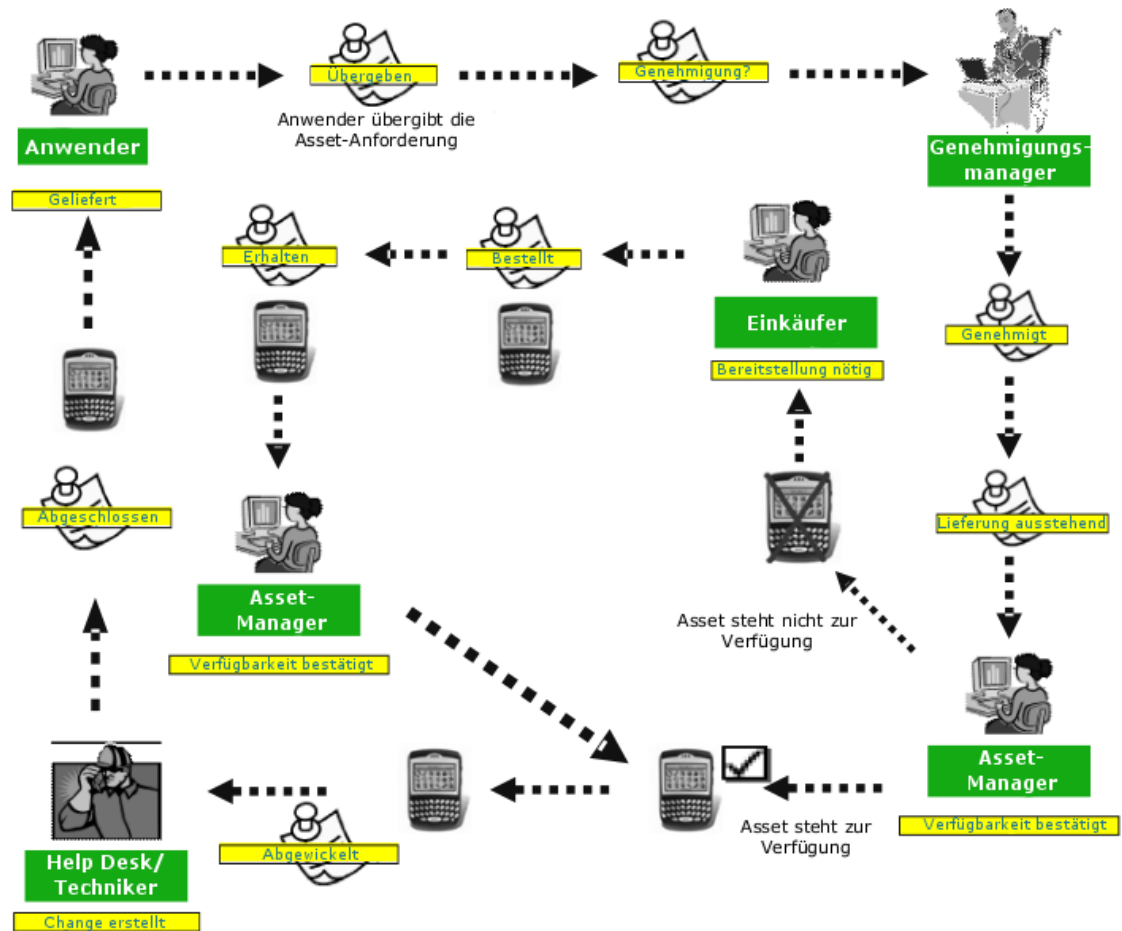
Anwender

Übergeben

Anwender übergibt die Asset-Anforderung

Genehmigung?

Genehmigungsmanager

Geliefert

Erhalten

Bestellt

Einkäufer

Bereitstellung nötig

Genehmigt

Lieferung ausstehend

Abgeschlossen

Asset-Manager

Verfügbarkeit bestätigt

Asset steht nicht zur Verfügung

Asset-Manager

Verfügbarkeit bestätigt

Asset steht zur Verfügung

Abgewickelt

Help Desk/ Techniker

Change erstellt